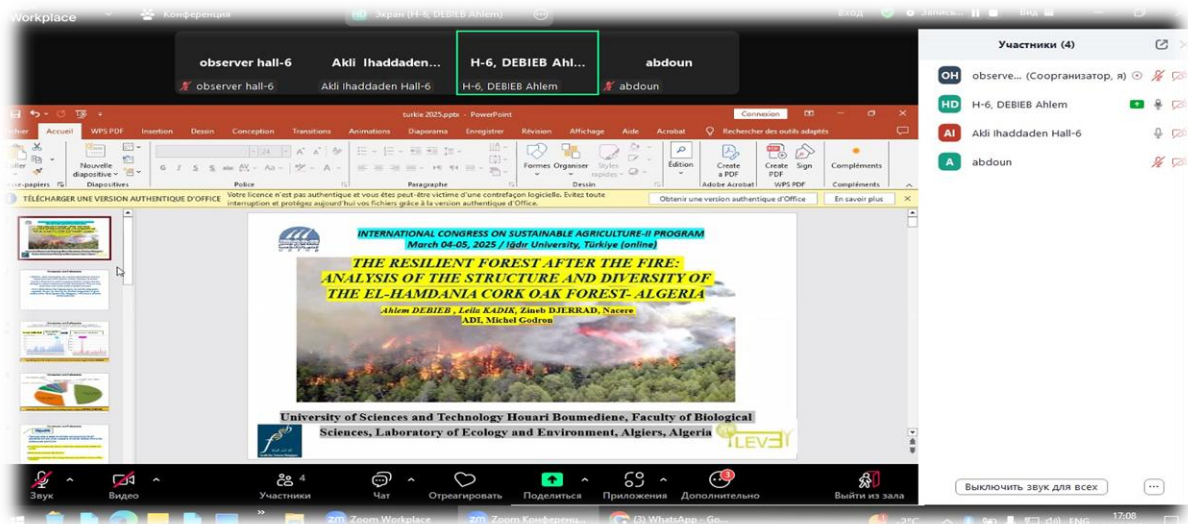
Workplace Конференция Экран (H-6, DEBIEB Ahlem) Вход Запись Вид

observer hall-6 | Akli Ihaddaden... | H-6, DEBIEB Ahl... | abdoun
observer hall-6 | Akli Ihaddaden Hall-6 | H-6, DEBIEB Ahlem | abdoun

turkie 2025.pptx - PowerPoint Connexion

Fichier Accueil WPS PDF Insertion Dessin Conception Transitions Animations Diaporama Enregistrer Révision Affichage Aide Acrobat Rechercher des outils adaptés

Coller Nouvelle diapositive Diapositives Police Paragraphe Formes Organiser Styles rapides Dessin Édition Create a PDF Adobe Acrobat Create PDF Sign WPS PDF Compléments Compléments
Presse-papiers

TÉLÉCHARGER UNE VERSION AUTHENTIQUE D'OFFICE Votre licence n'est pas authentique et vous êtes peut-être victime d'une contrefaçon logicielle. Évitez toute interruption et protégez aujourd'hui vos fichiers grâce à la version authentique d'Office. Obtenir une version authentique d'Office En savoir plus

INTERNATIONAL CONGRESS ON SUSTAINABLE AGRICULTURE-II PROGRAM
March 04-05, 2025 / Iğdır University, Türkiye (online)

THE RESILIENT FOREST AFTER THE FIRE: ANALYSIS OF THE STRUCTURE AND DIVERSITY OF THE EL-HAMDANIA CORK OAK FOREST- ALGERIA

Ahlem DEBIEB , Leila KADIK, Zineb DJERRAD, Nacere ADI, Michel Godron

University of Sciences and Technology Houari Boumediene, Faculty of Biological Sciences, Laboratory of Ecology and Environment, Algiers, Algeria

LEVE

Участники (4)
OH observe... (Соорганизатор, я)
HD H-6, DEBIEB Ahlem
AI Akli Ihaddaden Hall-6
A abdoun

Звук Видео Участники 4 Чат Отреагировать Поделиться Приложения Дополнительно 3 Выйти из зала

Выключить звук для всех

Zoom Workplace Zoom Конференц... (3) WhatsApp - Go... ENG 17:08